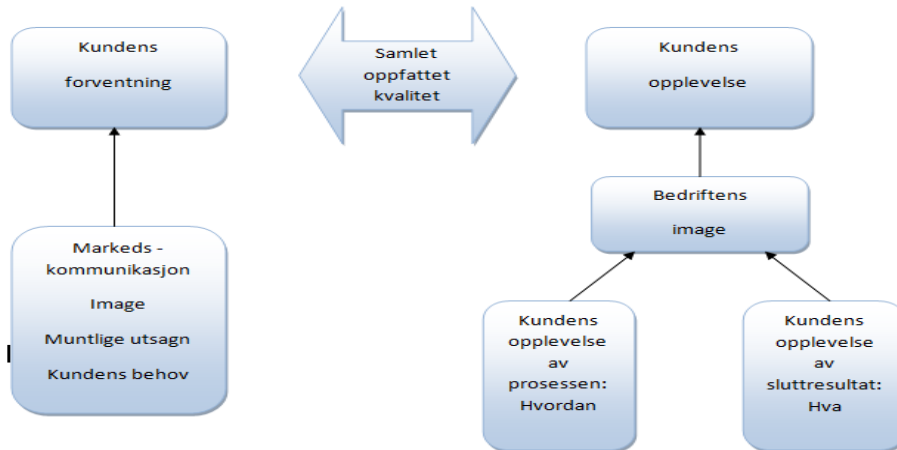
Kundens

forventning

Samlet oppfattet kvalitet

Kundens

opplevelse

Markeds - kommunikasjon

Image

Muntlige utsagn

Kundens behov

Bedriftens

image

Kundens opplevelse av prosessen: Hvordan

Kundens opplevelse av sluttresultat: Hva